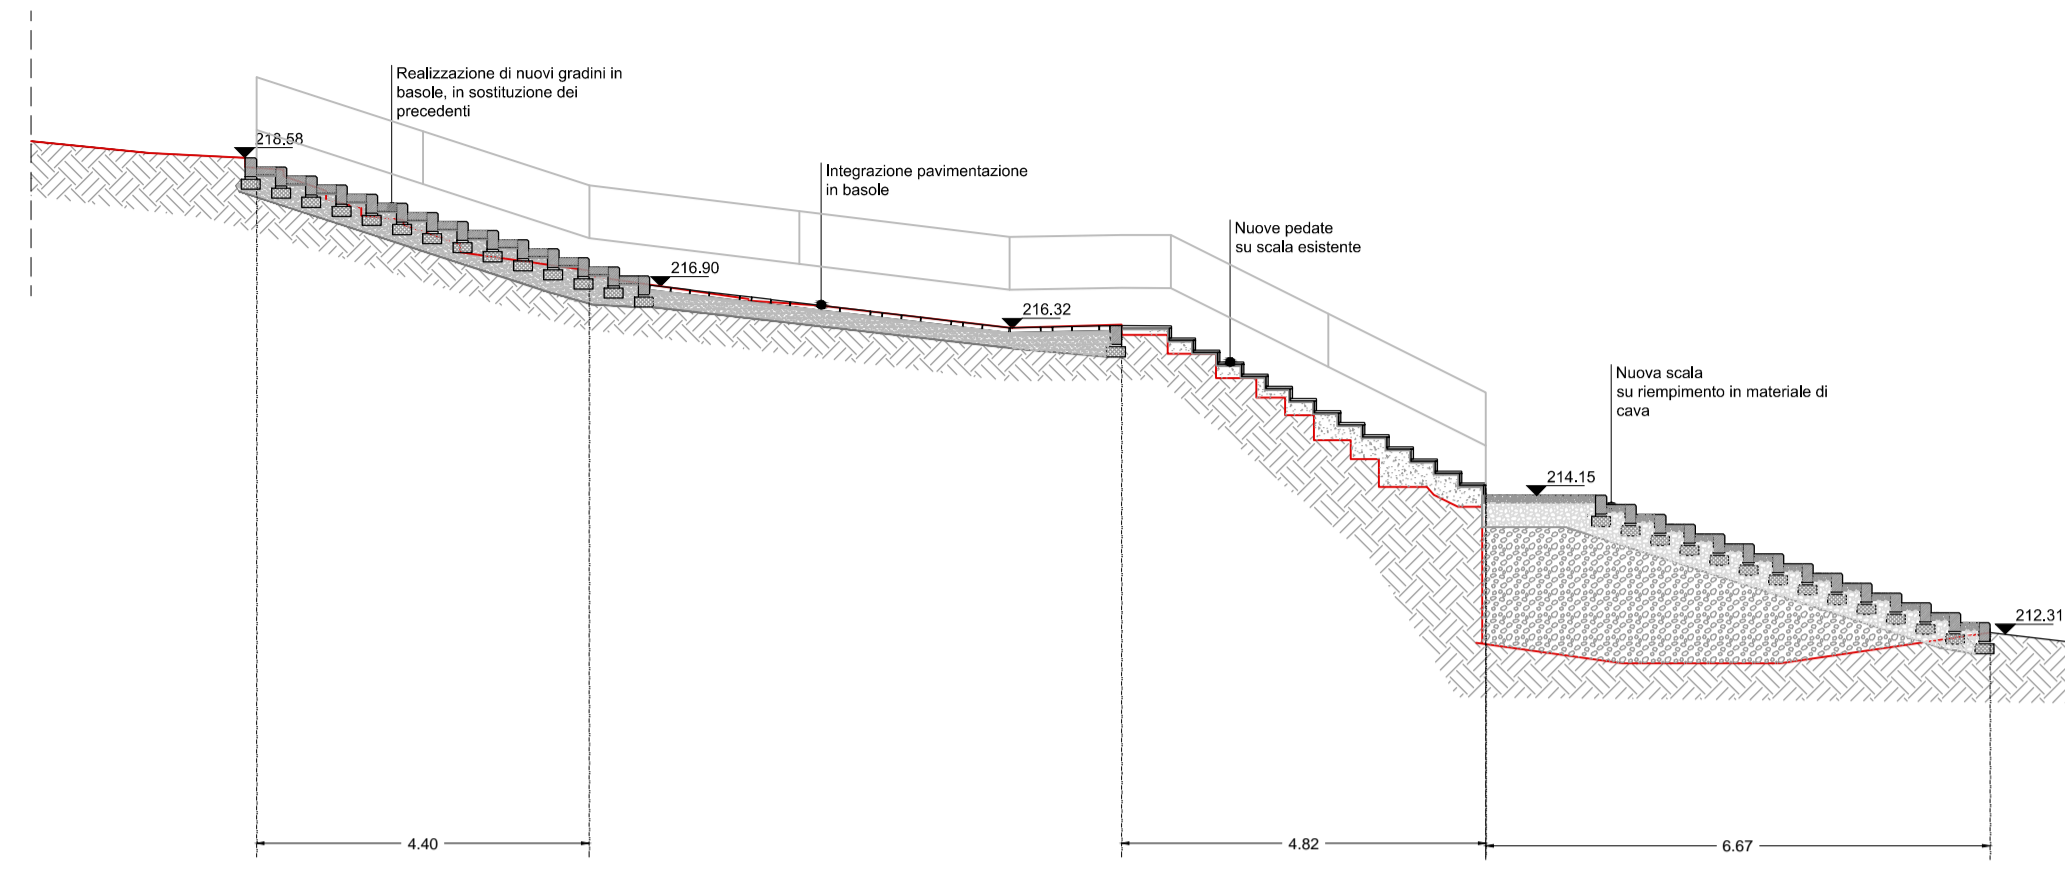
Realizzazione di nuovi gradini in basole, in sostituzione dei precedenti

218.58

Integrazione pavimentazione in basole

216.90

216.32

Nuove pedate su scala esistente

Nuova scala su riempimento in materiale di cava

214.15

212.31

4.40

4.82

6.67